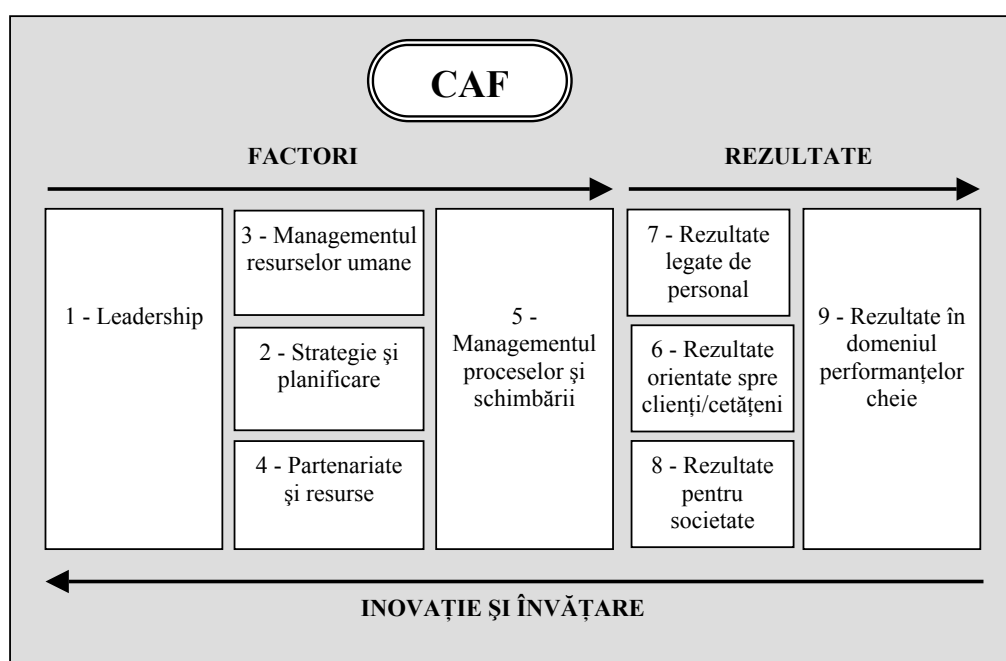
CAF

FACTORI

REZULTATE

1 - Leadership

3 - Managementul resurselor umane

2 - Strategie şi planificare

4 - Partenariate şi resurse

5 - Managementul proceselor şi schimbării

7 - Rezultate legate de personal

6 - Rezultate orientate spre clienți/cetățeni

8 - Rezultate pentru societate

9 - Rezultate în domeniul performanțelor cheie

INOVAȚIE ŞI ÎNVĂȚARE